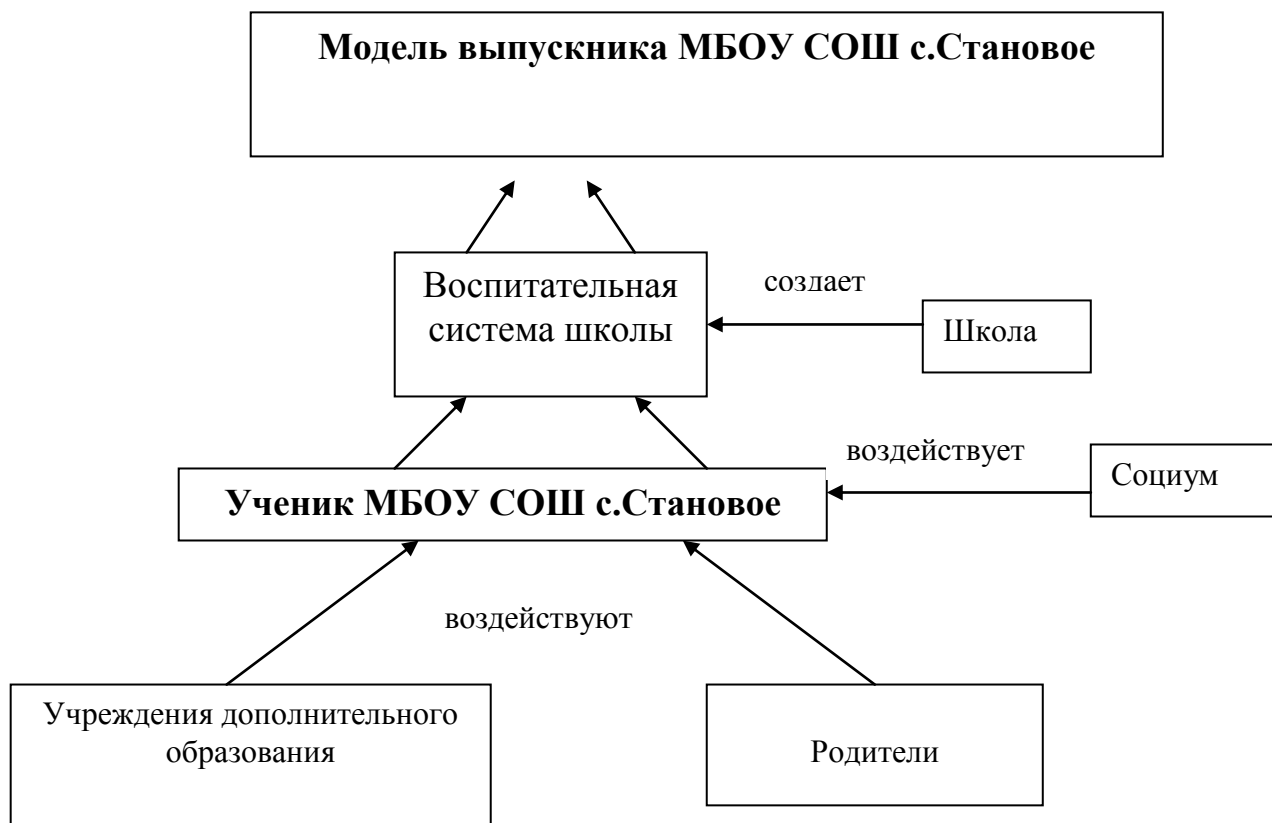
**Модель выпускника МБОУ СОШ с.Становое**

Воспитательная система школы

создает

Школа

воздействует

Социум

**Ученик МБОУ СОШ с.Становое**

воздействуют

Учреждения дополнительного образования

Родители